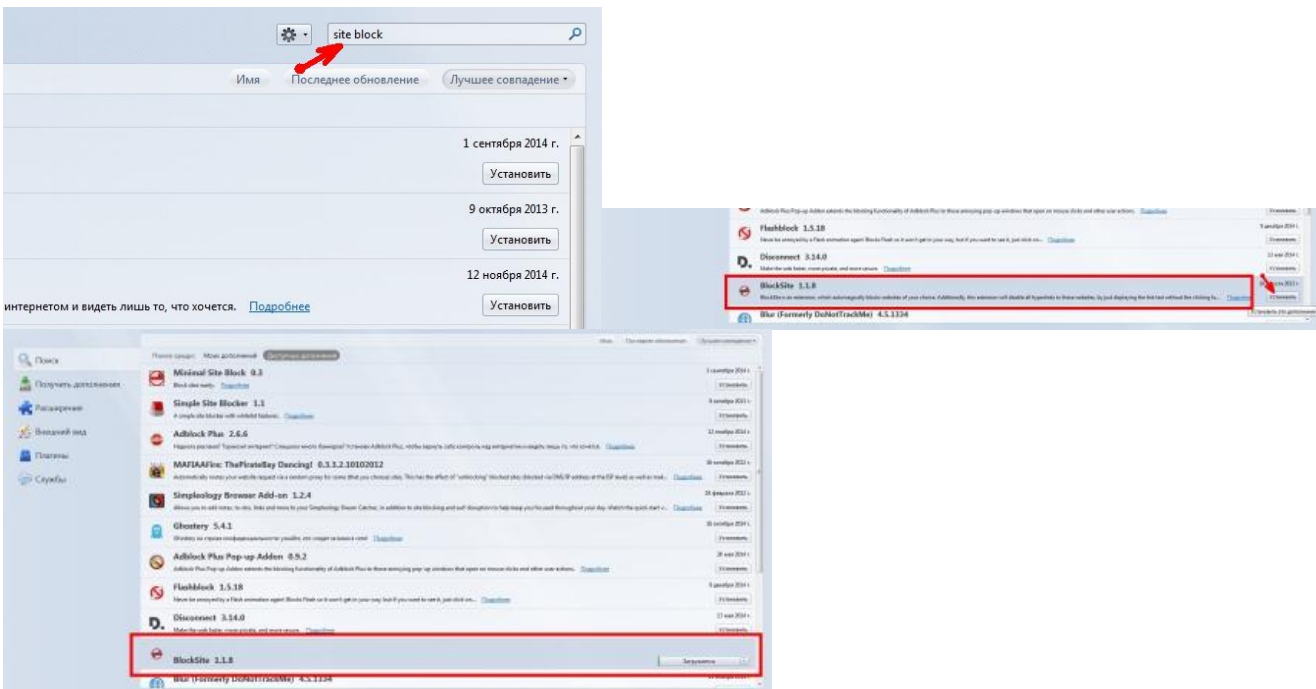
site block

Имя Последнее обновление Лучшее совпадение

1 сентября 2014 г.
Установить

9 октября 2013 г.
Установить

12 ноября 2014 г.
интернетом и видеть лишь то, что хочется. Подробнее
Установить

Flashblock 1.5.18
Disconnect 3.14.0
BlockSite 1.1.8
Blur (Formerly DoNotTrackMe) 4.5.1334

Поиск
Получить дополнения
Расширения
Внешний вид
Плагины
Службы

Minimal Site Block 0.3
Simple Site Blocker 1.1
Adblock Plus 2.6.6
MAFIAAFire: ThePirateBay Dancing! 0.3.3.2.10102012
Simpleology Browser Add-on 1.2.4
Ghostery 5.4.1
Adblock Plus Pop-up Addon 0.9.2
Flashblock 1.5.18
Disconnect 3.14.0
BlockSite 1.1.8
Blur (Formerly DoNotTrackMe) 4.5.1334